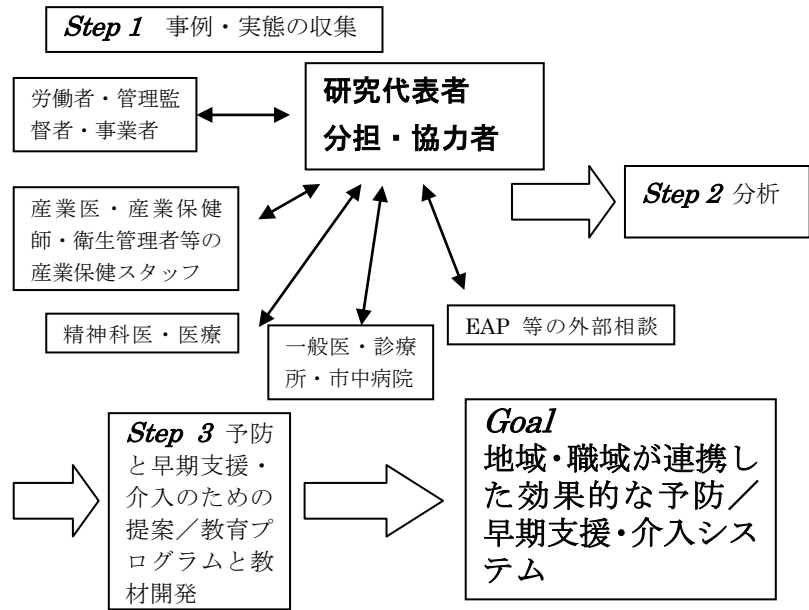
Step 1 事例・実態の収集

研究代表者
分担・協力者

労働者・管理監督者・事業者

Step 2 分析

産業医・産業保健師・衛生管理者等の産業保健スタッフ

精神科医・医療

一般医・診療所・市中病院

EAP 等の外部相談

Step 3 予防と早期支援・介入のための提案／教育プログラムと教材開発

Goal
地域・職域が連携した効果的な予防／早期支援・介入システム